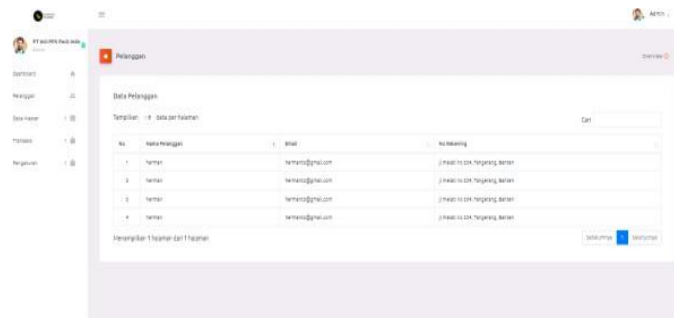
Admin

PT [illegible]

Dashboard

Pelanggan

Data Master

Transaksi

Pengaturan

Pelanggan

Overview

Data Pelanggan

Tampilkan 10 data per halaman

Cari

| No | Nama Pelanggan | Email | No Rekening |
|---|---|---|---|
| 1 | Herman | herman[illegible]@gmail.com | Jl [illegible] Tangerang, Banten |
| 2 | Herman | herman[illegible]@gmail.com | Jl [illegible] Tangerang, Banten |
| 3 | Herman | herman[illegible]@gmail.com | Jl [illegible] Tangerang, Banten |
| 4 | Herman | herman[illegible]@gmail.com | Jl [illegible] Tangerang, Banten |

Menampilkan 1 halaman dari 1 halaman

Sebelumnya 1 Selanjutnya